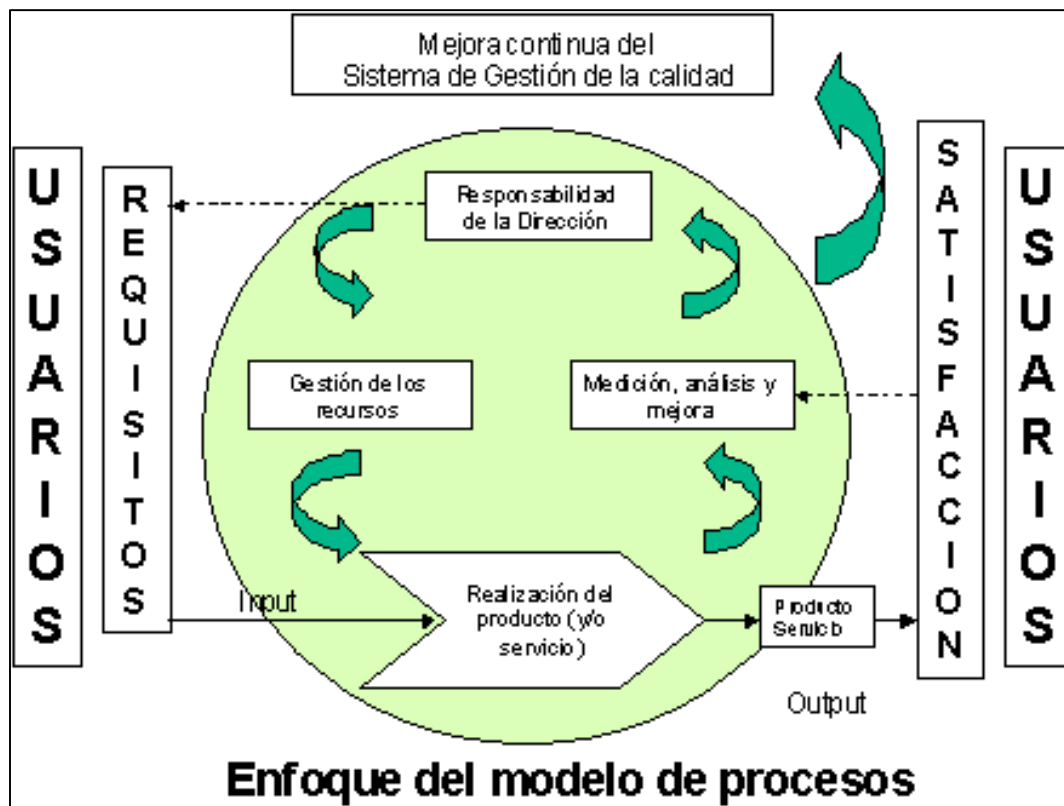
Mejora continua del Sistema de Gestión de la calidad

USUARIOS

REQUISITOS

Responsabilidad de la Dirección

Gestión de los recursos

Medición, análisis y mejora

Input

Realización del producto (y/o servicio)

Producto Servicio

Output

SATISFACCION

USUARIOS

Enfoque del modelo de procesos